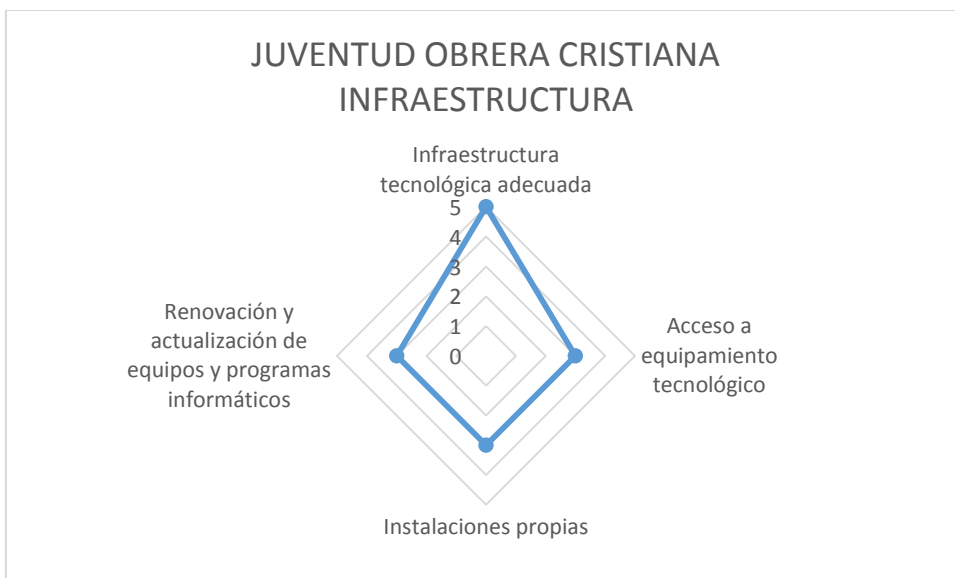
JUVENTUD OBRERA CRISTIANA
INFRAESTRUCTURA

Infraestructura tecnológica adecuada

5
4
3
2
1
0

Acceso a equipamiento tecnológico

Instalaciones propias

Renovación y actualización de equipos y programas informáticos